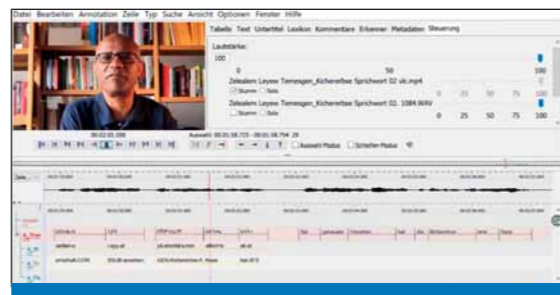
Datei Bearbeiten Annotation Zeile Typ Suche Ansicht Optionen Fenster Hilfe

Tabelle Text Untertitel Lexikon Kommentare Erkenner Metadaten Steuerung

Lautstärke:

100

0 50 100

Zelealem Leyew Temesgen_Kichererbse Sprichwort 02 vlc.mp4

Stumm Solo

0 25 50 75 100

Zelealem Leyew Temesgen_Kichererbse Sprichwort 02. 1084.WAV

Stumm Solo

0 25 50 75 100

00:02:01.308

Auswahl: 00:01:58.723 - 00:01:58.754 29

Auswahl-Modus Schleifen-Modus

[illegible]